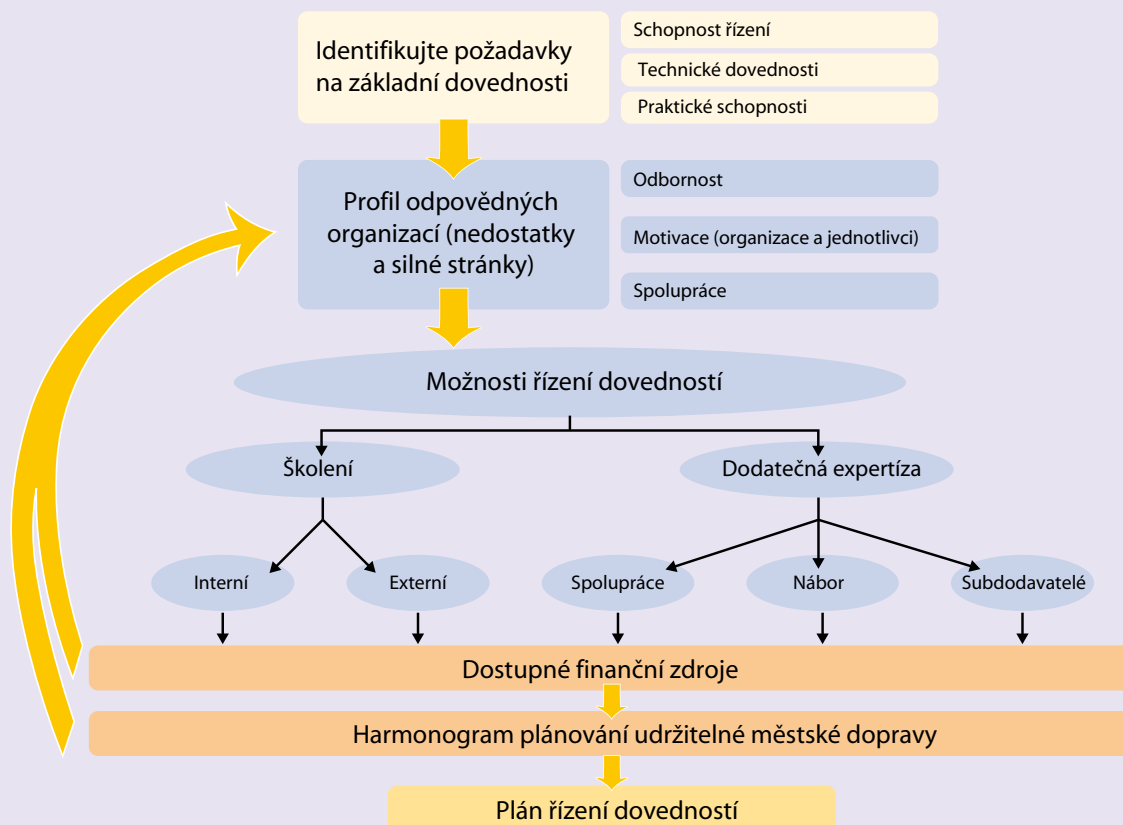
Identifikujte požadavky na základní dovednosti

Schopnost řízení

Technické dovednosti

Praktické schopnosti

Profil odpovědných organizací (nedostatky a silné stránky)

Odbornost

Motivace (organizace a jednotlivci)

Spolupráce

Možnosti řízení dovedností

Školení

Dodatečná expertíza

Interní

Externí

Spolupráce

Nábor

Subdodavatelé

Dostupné finanční zdroje

Harmonogram plánování udržitelné městské dopravy

Plán řízení dovedností